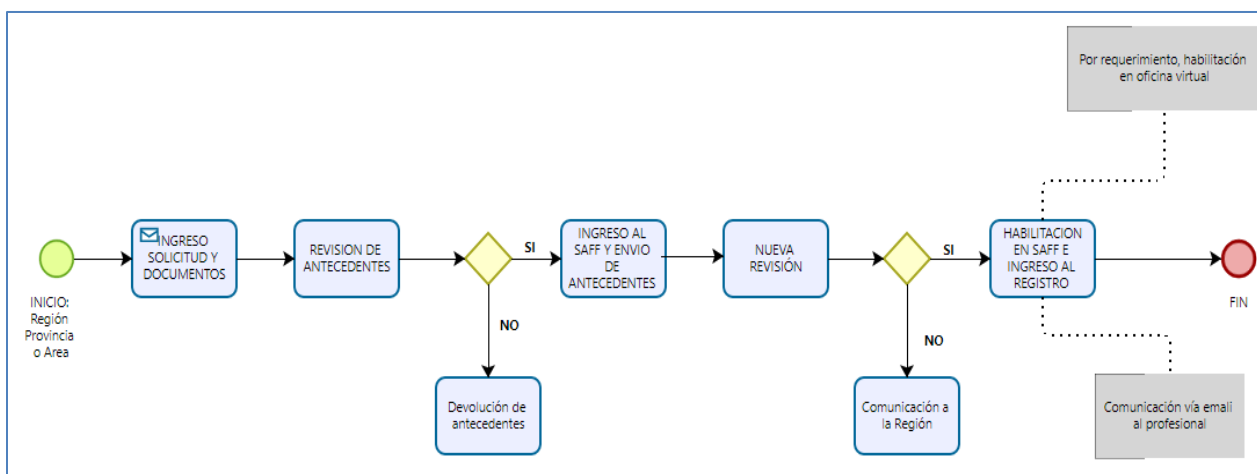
Por requerimiento, habilitación en oficina virtual

INICIO: Región Provincia o Area

INGRESO SOLICITUD Y DOCUMENTOS

REVISION DE ANTECEDENTES

SI

NO

Devolución de antecedentes

INGRESO AL SAFF Y ENVIO DE ANTECEDENTES

NUEVA REVISIÓN

SI

NO

Comunicación a la Región

HABILITACION EN SAFF E INGRESO AL REGISTRO

FIN

Comunicación vía email al profesional